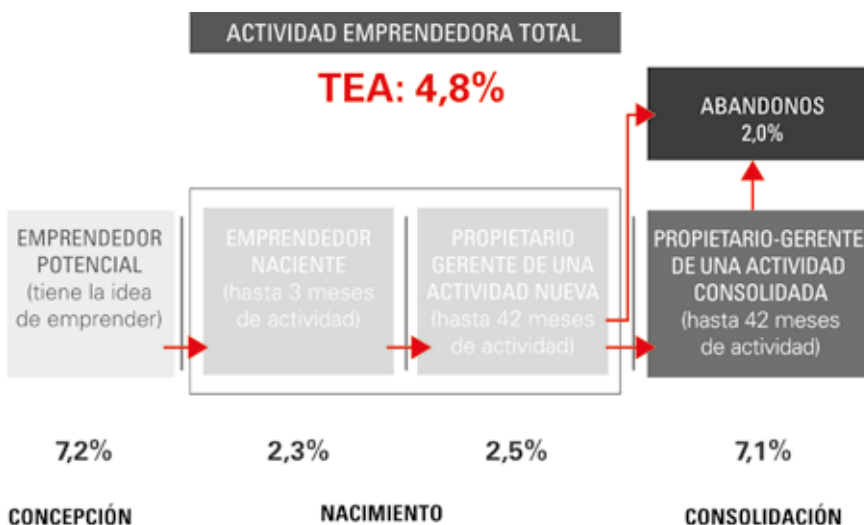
ACTIVIDAD EMPRENDEDORA TOTAL

TEA: 4,8%

ABANDONOS
2,0%

EMPRENDEDOR POTENCIAL
(tiene la idea de emprender)

EMPRENDEDOR NACIENTE
(hasta 3 meses de actividad)

PROPIETARIO GERENTE DE UNA ACTIVIDAD NUEVA
(hasta 42 meses de actividad)

PROPIETARIO-GERENTE DE UNA ACTIVIDAD CONSOLIDADA
(hasta 42 meses de actividad)

7,2%

2,3%

2,5%

7,1%

CONCEPCIÓN

NACIMIENTO

CONSOLIDACIÓN